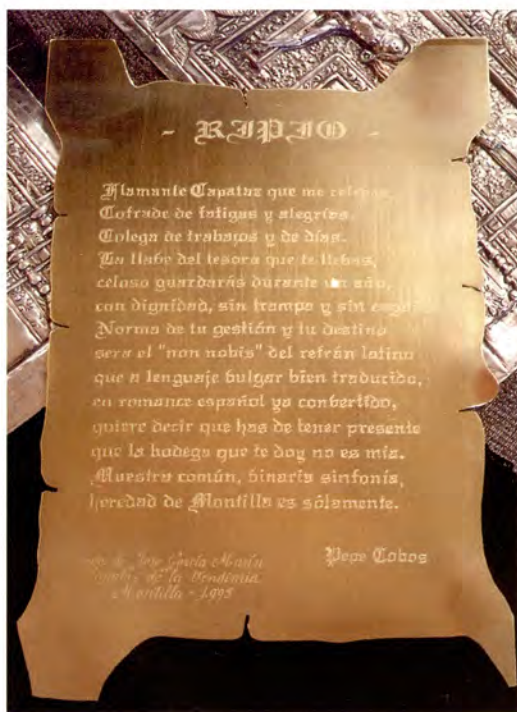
- RIPIO -

Flamante Capataz que me relevas, Cofrade de fatigas y alegrías, Colega de trabajos y de días. La llave del tesoro que te llevas, celoso guardarás durante un año, con dignidad, sin trampa y sin engaño. Norma de tu gestión y tu destino será el "non nobis" del refrán latino que a lenguaje vulgar bien traducido, en romance español ya convertido, quiere decir que has de tener presente que la bodega que te doy no es mía. Nuestro común, binaria sinfonía, heredad de Montilla es sólamente.

Pepe Cobos

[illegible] José García Marín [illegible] de la Vendimia Montilla - 1995